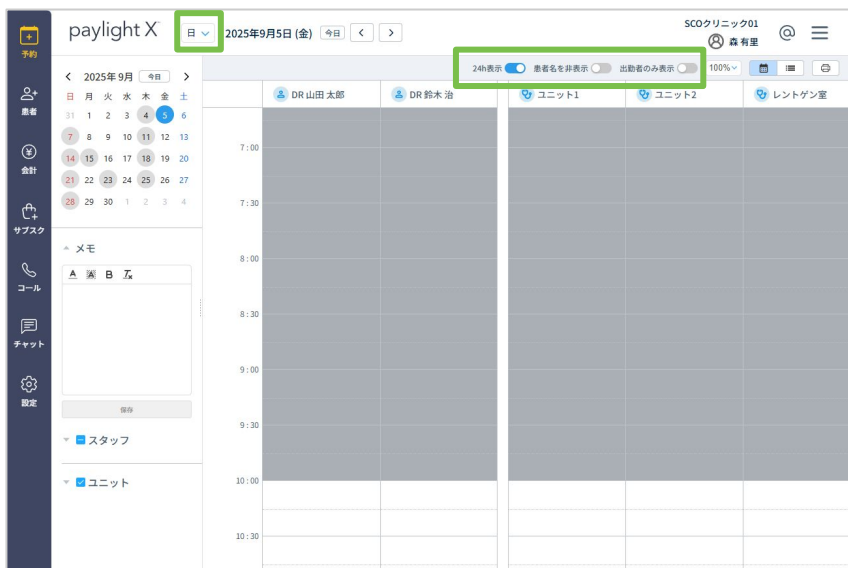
予約

患者

会計

サブスク

コール

チャット

設定

paylight X

日

2025年9月5日 (金) 今日 < >

SCOクリニック01
森 有里

24h表示 患者名を非表示 出勤者のみ表示 100%

< 2025年 9月 今日 >

| 日 | 月 | 火 | 水 | 木 | 金 | 土 |
|---|---|---|---|---|---|---|
| 31 | 1 | 2 | 3 | 4 | 5 | 6 |
| 7 | 8 | 9 | 10 | 11 | 12 | 13 |
| 14 | 15 | 16 | 17 | 18 | 19 | 20 |
| 21 | 22 | 23 | 24 | 25 | 26 | 27 |
| 28 | 29 | 30 | 1 | 2 | 3 | 4 |

メモ

A B $I_x$

保存

スタッフ

ユニット

DR 山田 太郎 | DR 鈴木 治 | ユニット1 | ユニット2 | レントゲン室

7:00
7:30
8:00
8:30
9:00
9:30
10:00
10:30